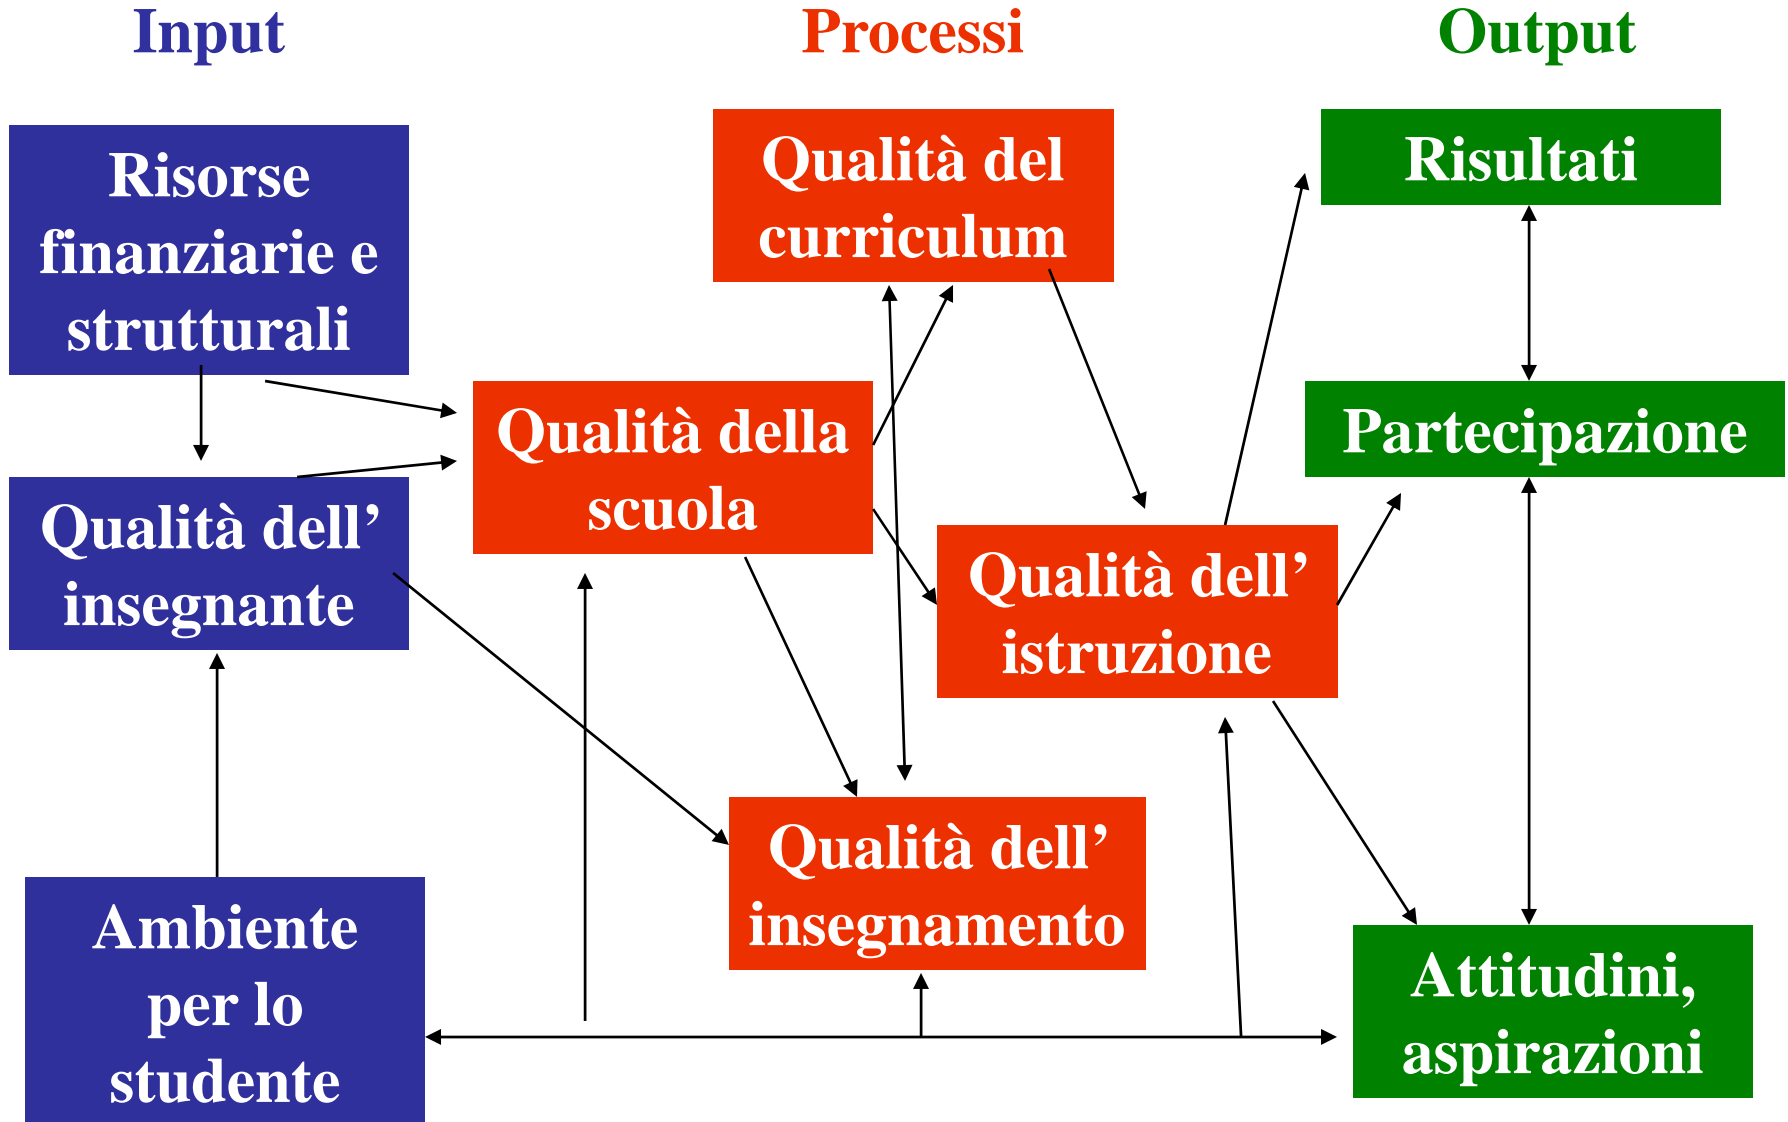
Input

Processi

Output

Risorse finanziarie e strutturali

Qualità dell' insegnante

Ambiente per lo studente

Qualità del curriculum

Qualità della scuola

Qualità dell' istruzione

Qualità dell' insegnamento

Risultati

Partecipazione

Attitudini, aspirazioni